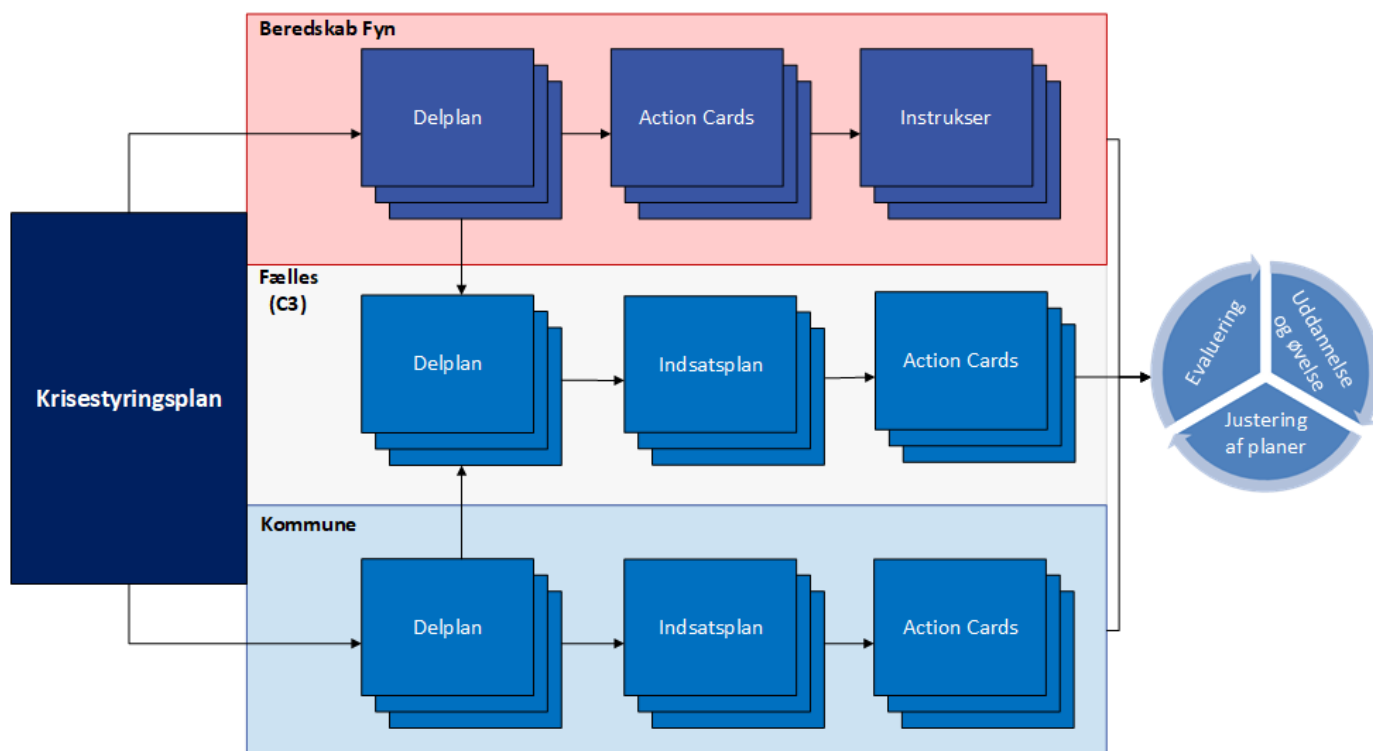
Beredskab Fyn

Delplan

Action Cards

Instrukser

Fælles (C3)

Delplan

Indsatsplan

Action Cards

Krisestyringsplan

Kommune

Delplan

Indsatsplan

Action Cards

Evaluering

Uddannelse og øvelse

Justering af planer